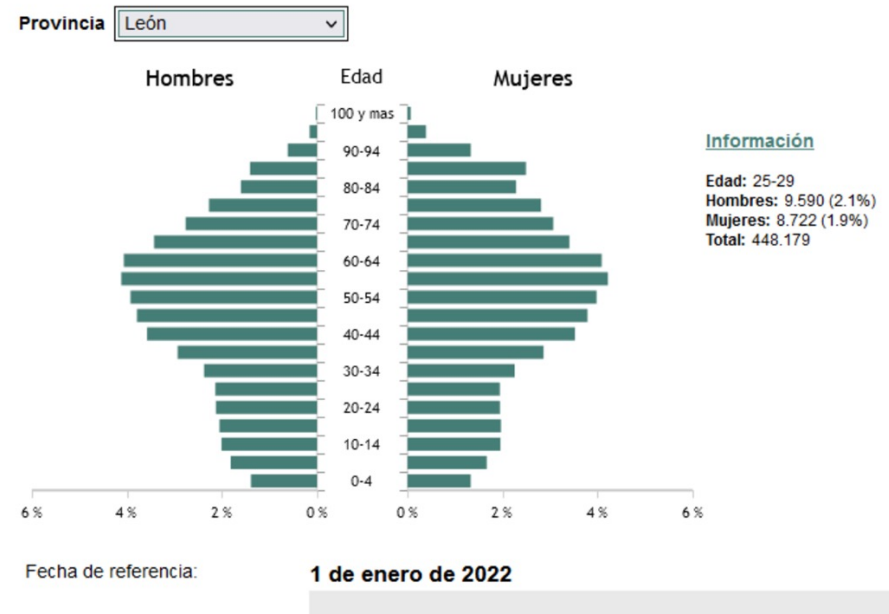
Provincia León

Hombres Edad Mujeres

100 y mas
90-94
80-84
70-74
60-64
50-54
40-44
30-34
20-24
10-14
0-4

6 % 4 % 2 % 0 % 0 % 2 % 4 % 6 %

Información

Edad: 25-29
Hombres: 9.590 (2.1%)
Mujeres: 8.722 (1.9%)
Total: 448.179

Fecha de referencia: 1 de enero de 2022